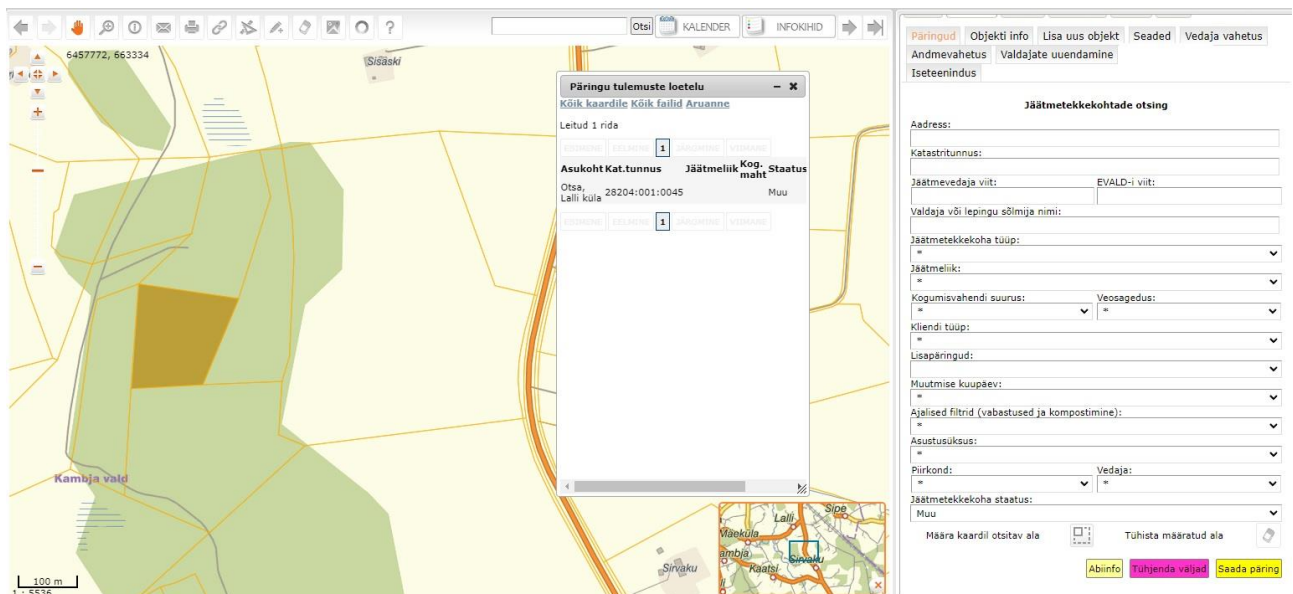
Otsi KALENDER INFOKIHID

6457772, 663334

Sisaski

Päringu tulemuste loetelu

Kõik kaardile Kõik failid Aruanne

Leitud 1 rida

ESIMENE EELMINE 1 JÄRGMINE VIIMANE

| Asukoht | Kat.tunnus | Jäätmeliik | Kog. maht | Staatus |
|---|---|---|---|---|
| Otsa, Lalli küla | 28204:001:0045 | | | Muu |

ESIMENE EELMINE 1 JÄRGMINE VIIMANE

Kambja vald

100 m
1 : 5536

Maeküla
ambja
Lalli
Sipe
Sirvaku
Raatsi
Sirvaku

Päringud Objekti info Lisa uus objekt Seaded Vedaja vahetus Andmevahetus Valdajate uuendamine Iseteenindus

Jäätmetekkekohtade otsing

Aadress:

Katastritunnus:

Jäätmevedaja viit:

EVALD-i viit:

Valdaja või lepingu sõlmija nimi:

Jäätmetekkekoha tüüp:
*

Jäätmeliik:
*

Kogumisvahendi suurus:
*

Veosagedus:
*

Kliendi tüüp:
*

Lisapäringud:

Muutmise kuupäev:
*

Ajalised filtrid (vabastused ja kompostimine):
*

Asustusüksus:
*

Piirkond:
*

Vedaja:
*

Jäätmetekkekoha staatus:
Muu

Määra kaardil otsitav ala

Tühista määratud ala

Abiinfo Tühjenda väljad Saada päring